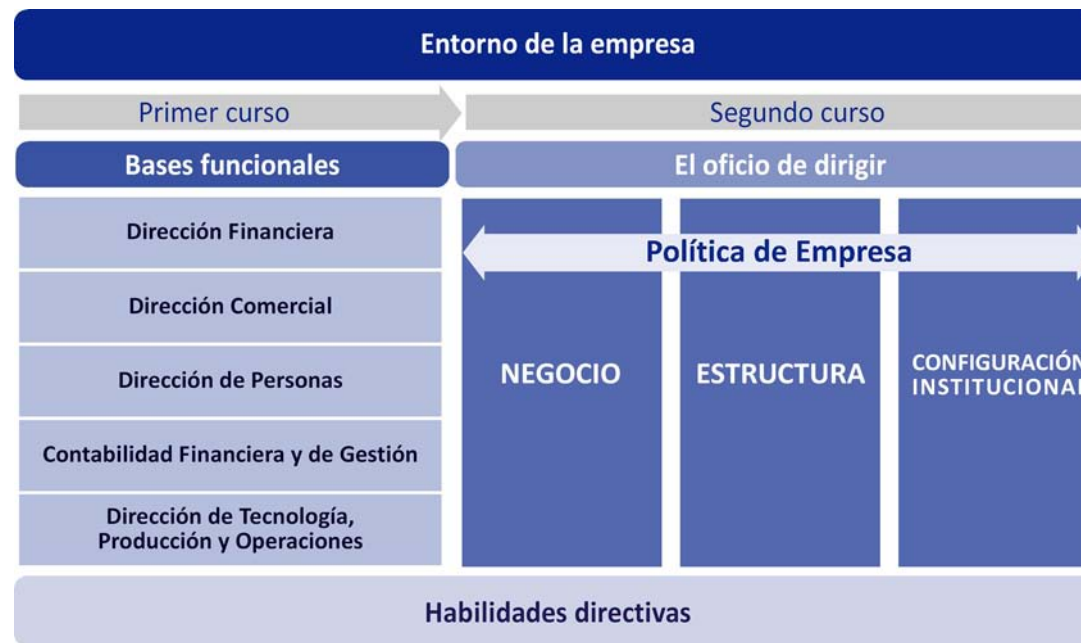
Entorno de la empresa

Primer curso

Segundo curso

Bases funcionales

El oficio de dirigir

Dirección Financiera

Dirección Comercial

Dirección de Personas

Contabilidad Financiera y de Gestión

Dirección de Tecnología, Producción y Operaciones

Política de Empresa

NEGOCIO

ESTRUCTURA

CONFIGURACIÓN INSTITUCIONAL

Habilidades directivas